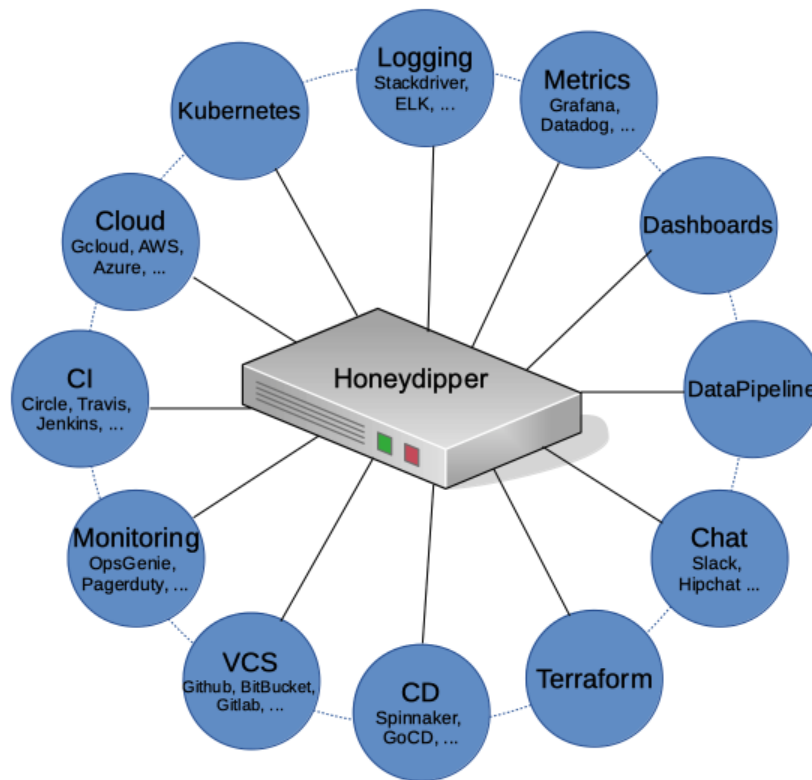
Logging
Stackdriver, ELK, ...

Metrics
Grafana, Datadog, ...

Kubernetes

Dashboards

Cloud
Gcloud, AWS, Azure, ...

Honeydipper

CI
Circle, Travis, Jenkins, ...

DataPipeline

Chat
Slack, Hipchat ...

Monitoring
OpsGenie, Pagerduty, ...

VCS
Github, BitBucket, Gitlab, ...

CD
Spinnaker, GoCD, ...

Terraform